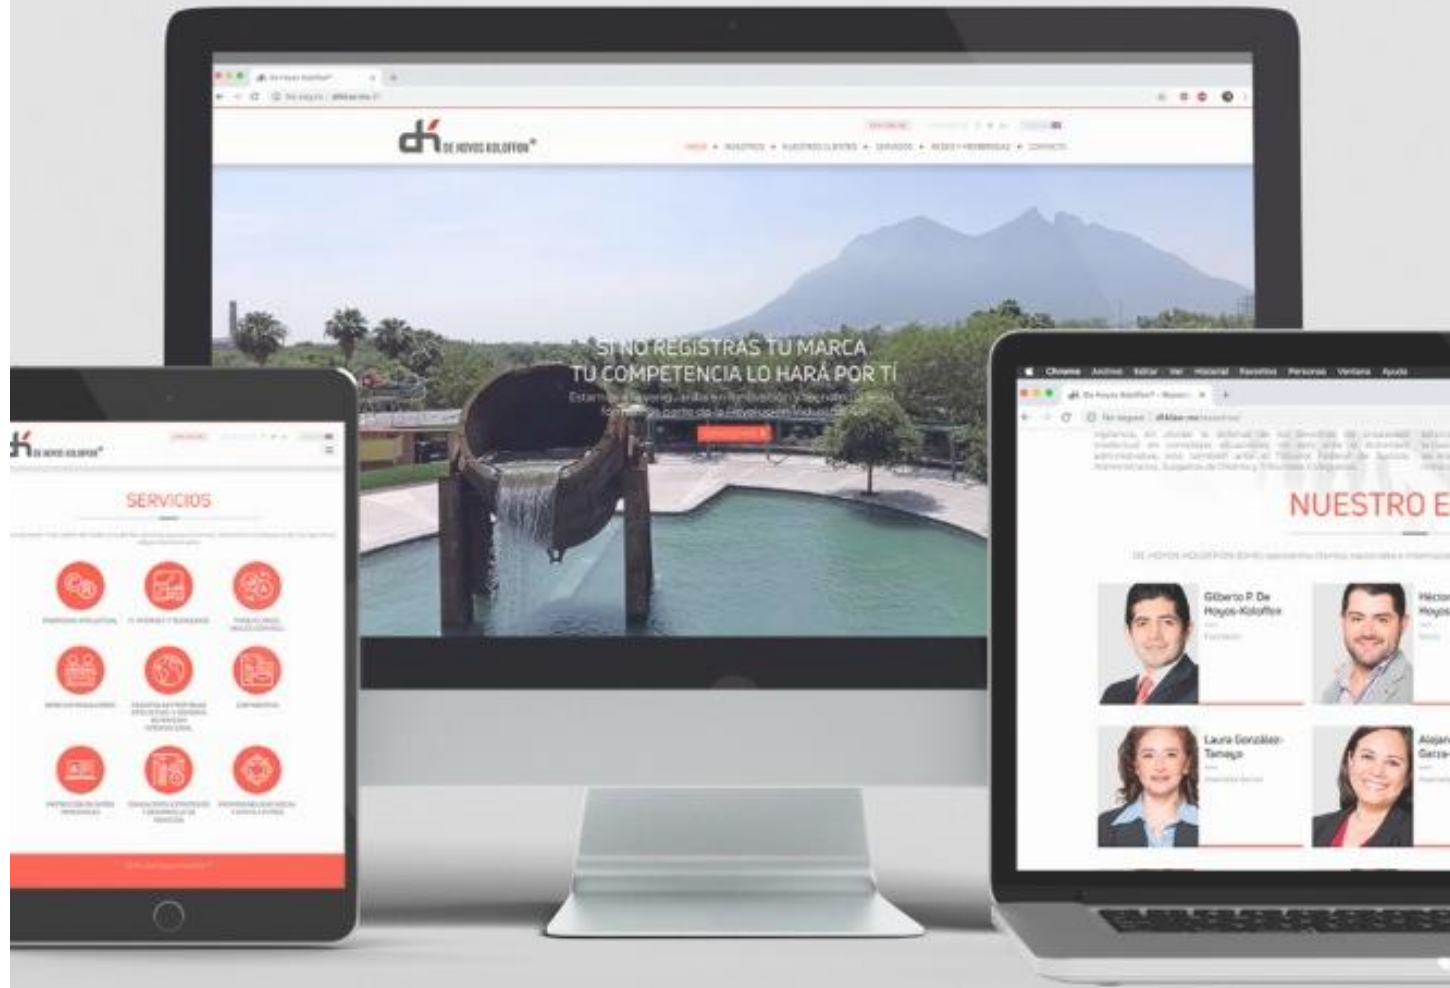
dK DE HOYOS KOLOFFON®

SI NO REGISTRAS TU MARCA
TU COMPETENCIA LO HARÁ POR TI

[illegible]

dK DE HOYOS KOLOFFON®

SERVICIOS

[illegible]

Chrome Archivo Editar Ver Historial Favoritos Personas Ventana Ayuda

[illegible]

NUESTRO E

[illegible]

Gilberto P. De Hoyos-Koloffon

Héctor Hoyos

Laura González-Tamayo

Alejan Garza-